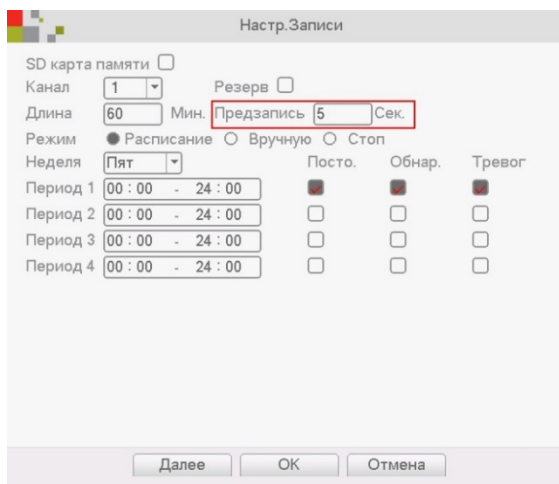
Настр.Записи

SD карта памяти

Канал 1 Резерв

Длина 60 Мин. Предзапись 5 Сек.

Режим Расписание Вручную Стоп

Неделя Пят Посто. Обнар. Тревог

Период 1 00 : 00 - 24 : 00

Период 2 00 : 00 - 24 : 00

Период 3 00 : 00 - 24 : 00

Период 4 00 : 00 - 24 : 00

Далее OK Отмена